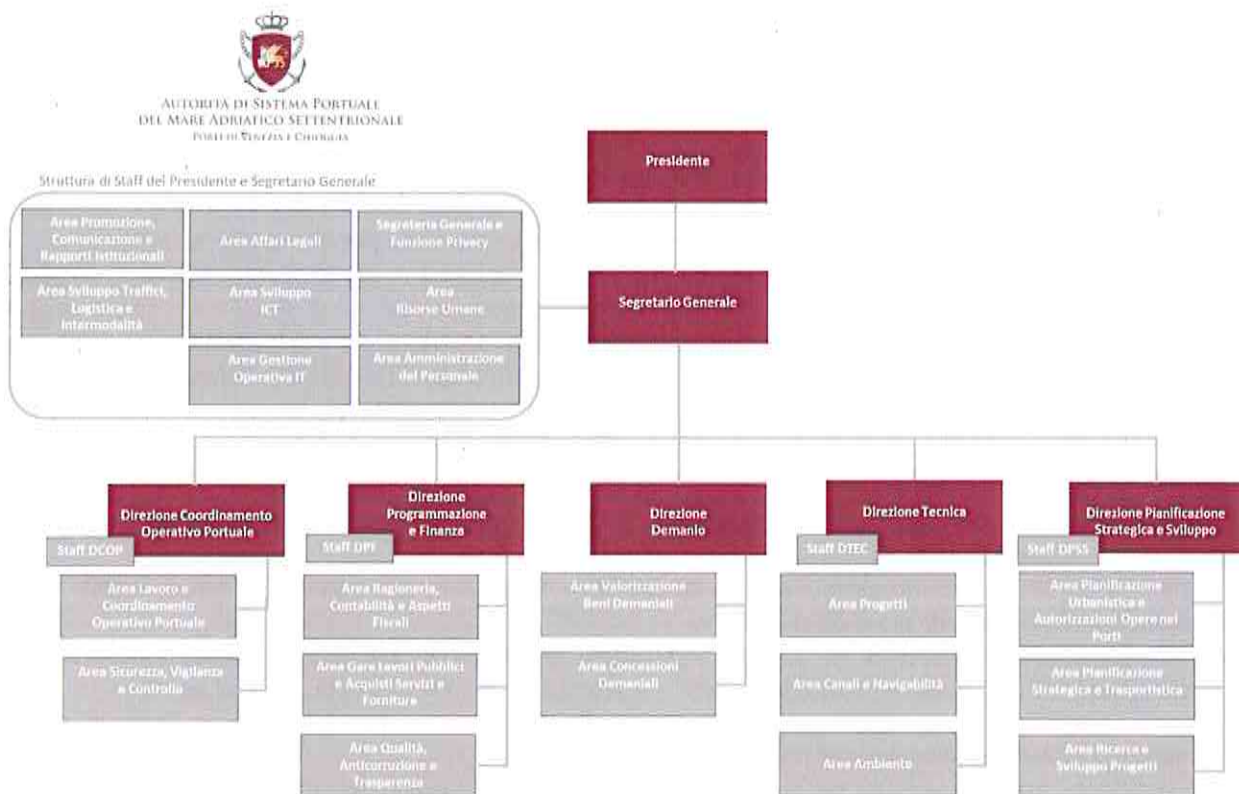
Autorità di Sistema Portuale
del Mare Adriatico Settentrionale
Porti di Venezia e Chioggia

Struttura di Staff del Presidente e Segretario Generale

Area Promozione, Comunicazione e Rapporti Istituzionali

Area Affari Legali

Segreteria Generale e Funzione Privacy

Area Sviluppo Traffici, Logistica e Intermodalità

Area Sviluppo ICT

Area Risorse Umane

Area Gestione Operativa IT

Area Amministrazione del Personale

Presidente

Segretario Generale

Direzione Coordinamento Operativo Portuale

Staff DCOP

Area Lavoro e Coordinamento Operativo Portuale

Area Sicurezza, Vigilanza e Controllo

Direzione Programmazione e Finanza

Staff DPF

Area Ragioneria, Contabilità e Aspetti Fiscali

Area Gare Lavori Pubblici e Acquisti Servizi e Forniture

Area Qualità, Anticorruzione e Trasparenza

Direzione Demanio

Area Valorizzazione Beni Demaniali

Area Concessioni Demaniali

Direzione Tecnica

Staff DTEC

Area Progetti

Area Canali e Navigabilità

Area Ambiente

Direzione Pianificazione Strategica e Sviluppo

Staff DPSS

Area Pianificazione Urbanistica e Autorizzazioni Opere nei Porti

Area Pianificazione Strategica e Trasportistica

Area Ricerca e Sviluppo Progetti